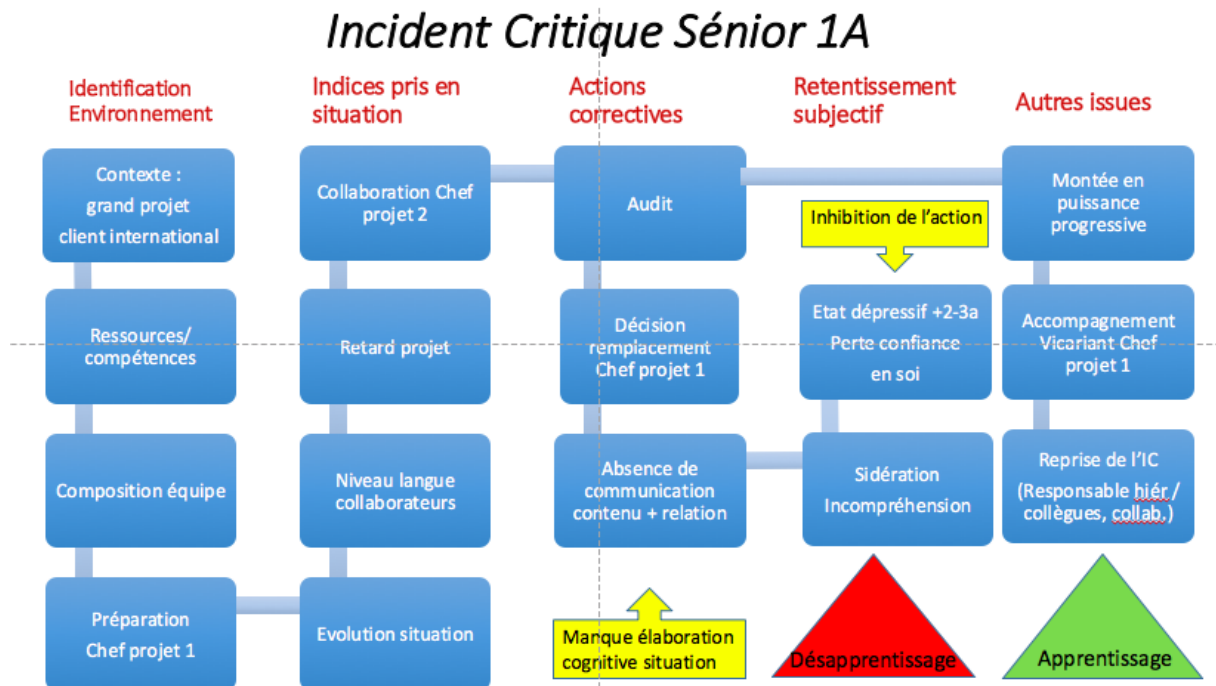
Incident Critique Sénior 1A

Identification Environnement

Contexte : grand projet client international

Ressources/ compétences

Composition équipe

Préparation Chef projet 1

Indices pris en situation

Collaboration Chef projet 2

Retard projet

Niveau langue collaborateurs

Evolution situation

Actions correctives

Audit

Décision remplacement Chef projet 1

Absence de communication contenu + relation

Manque élaboration cognitive situation

Retentissement subjectif

Inhibition de l'action

Etat dépressif +2-3a Perte confiance en soi

Sidération Incompréhension

Désapprentissage

Autres issues

Montée en puissance progressive

Accompagnement Vicariant Chef projet 1

Reprise de l'IC (Responsable hiér / collègues, collab.)

Apprentissage